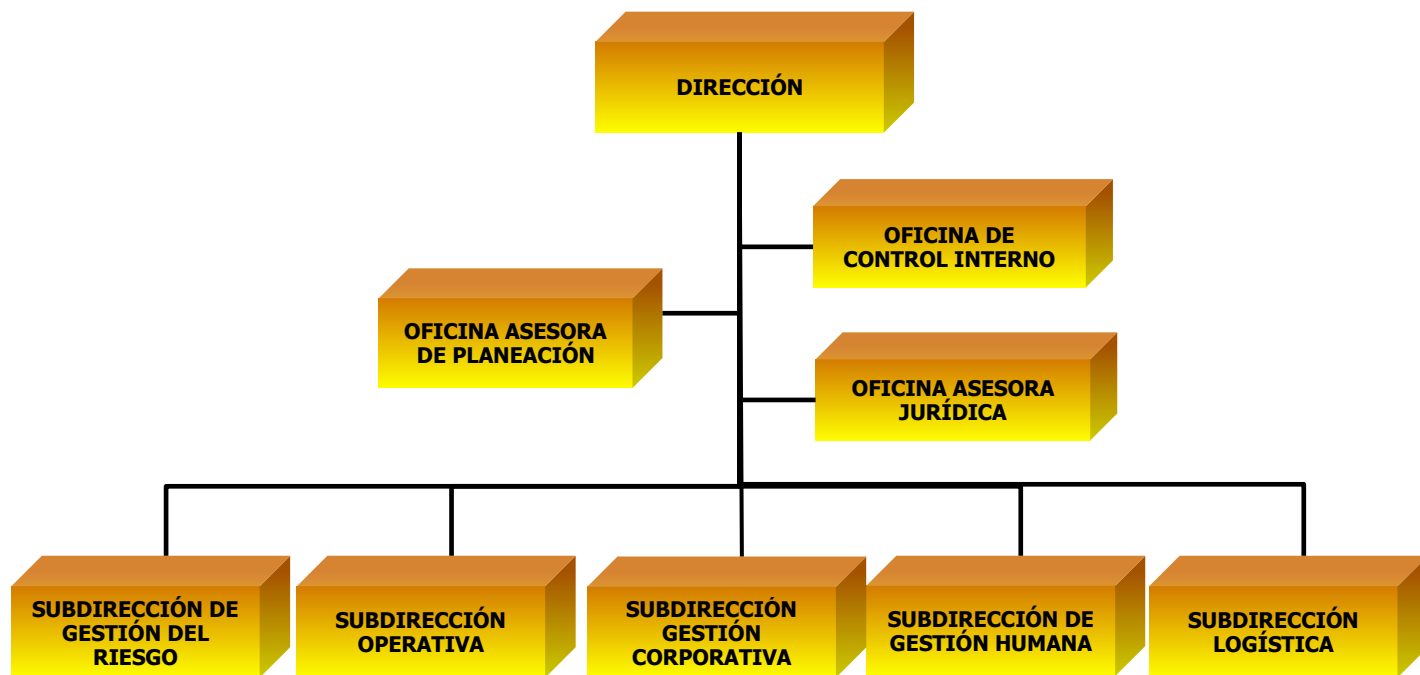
DIRECCIÓN

OFICINA DE CONTROL INTERNO

OFICINA ASESORA DE PLANEACIÓN

OFICINA ASESORA JURÍDICA

SUBDIRECCIÓN DE GESTIÓN DEL RIESGO

SUBDIRECCIÓN OPERATIVA

SUBDIRECCIÓN GESTIÓN CORPORATIVA

SUBDIRECCIÓN DE GESTIÓN HUMANA

SUBDIRECCIÓN LOGÍSTICA